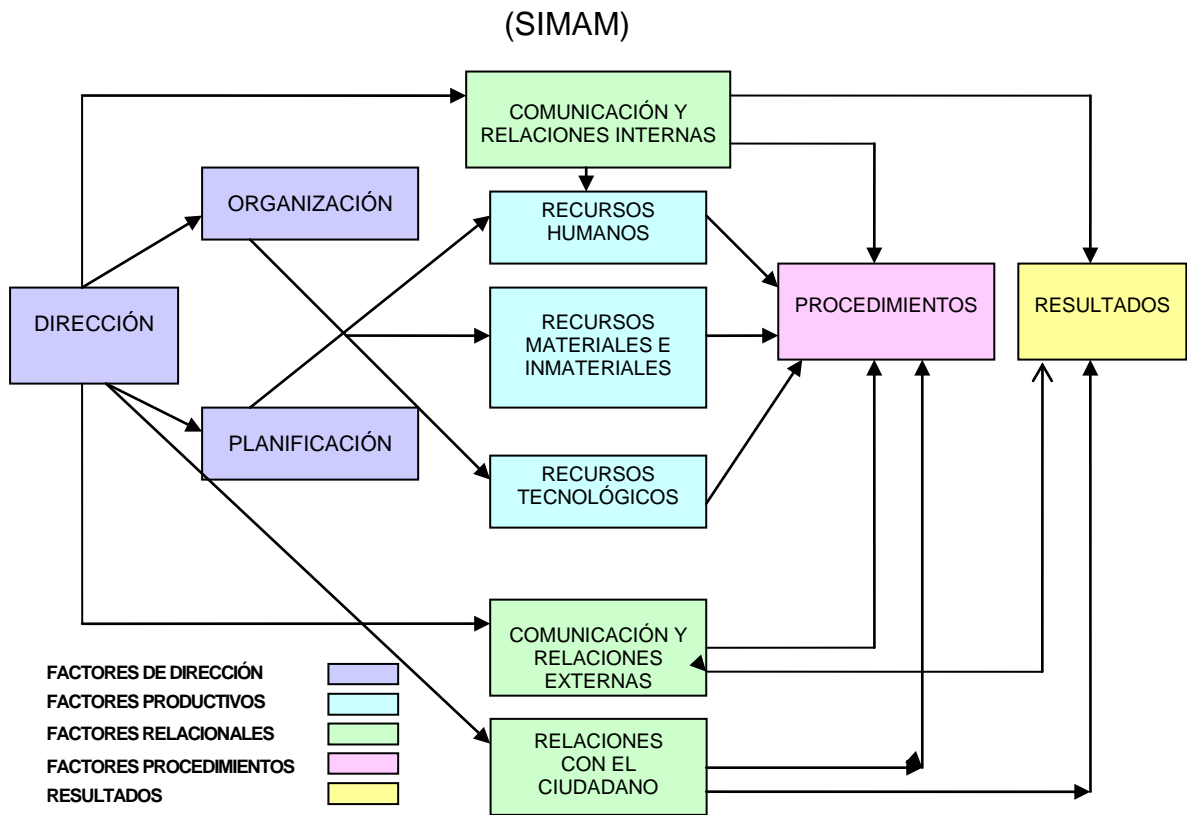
(SIMAM)

COMUNICACIÓN Y RELACIONES INTERNAS

ORGANIZACIÓN

RECURSOS HUMANOS

DIRECCIÓN

RECURSOS MATERIALES E INMATERIALES

PROCEDIMIENTOS

RESULTADOS

PLANIFICACIÓN

RECURSOS TECNOLÓGICOS

COMUNICACIÓN Y RELACIONES EXTERNAS

RELACIONES CON EL CIUDADANO

FACTORES DE DIRECCIÓN
FACTORES PRODUCTIVOS
FACTORES RELACIONALES
FACTORES PROCEDIMIENTOS
RESULTADOS